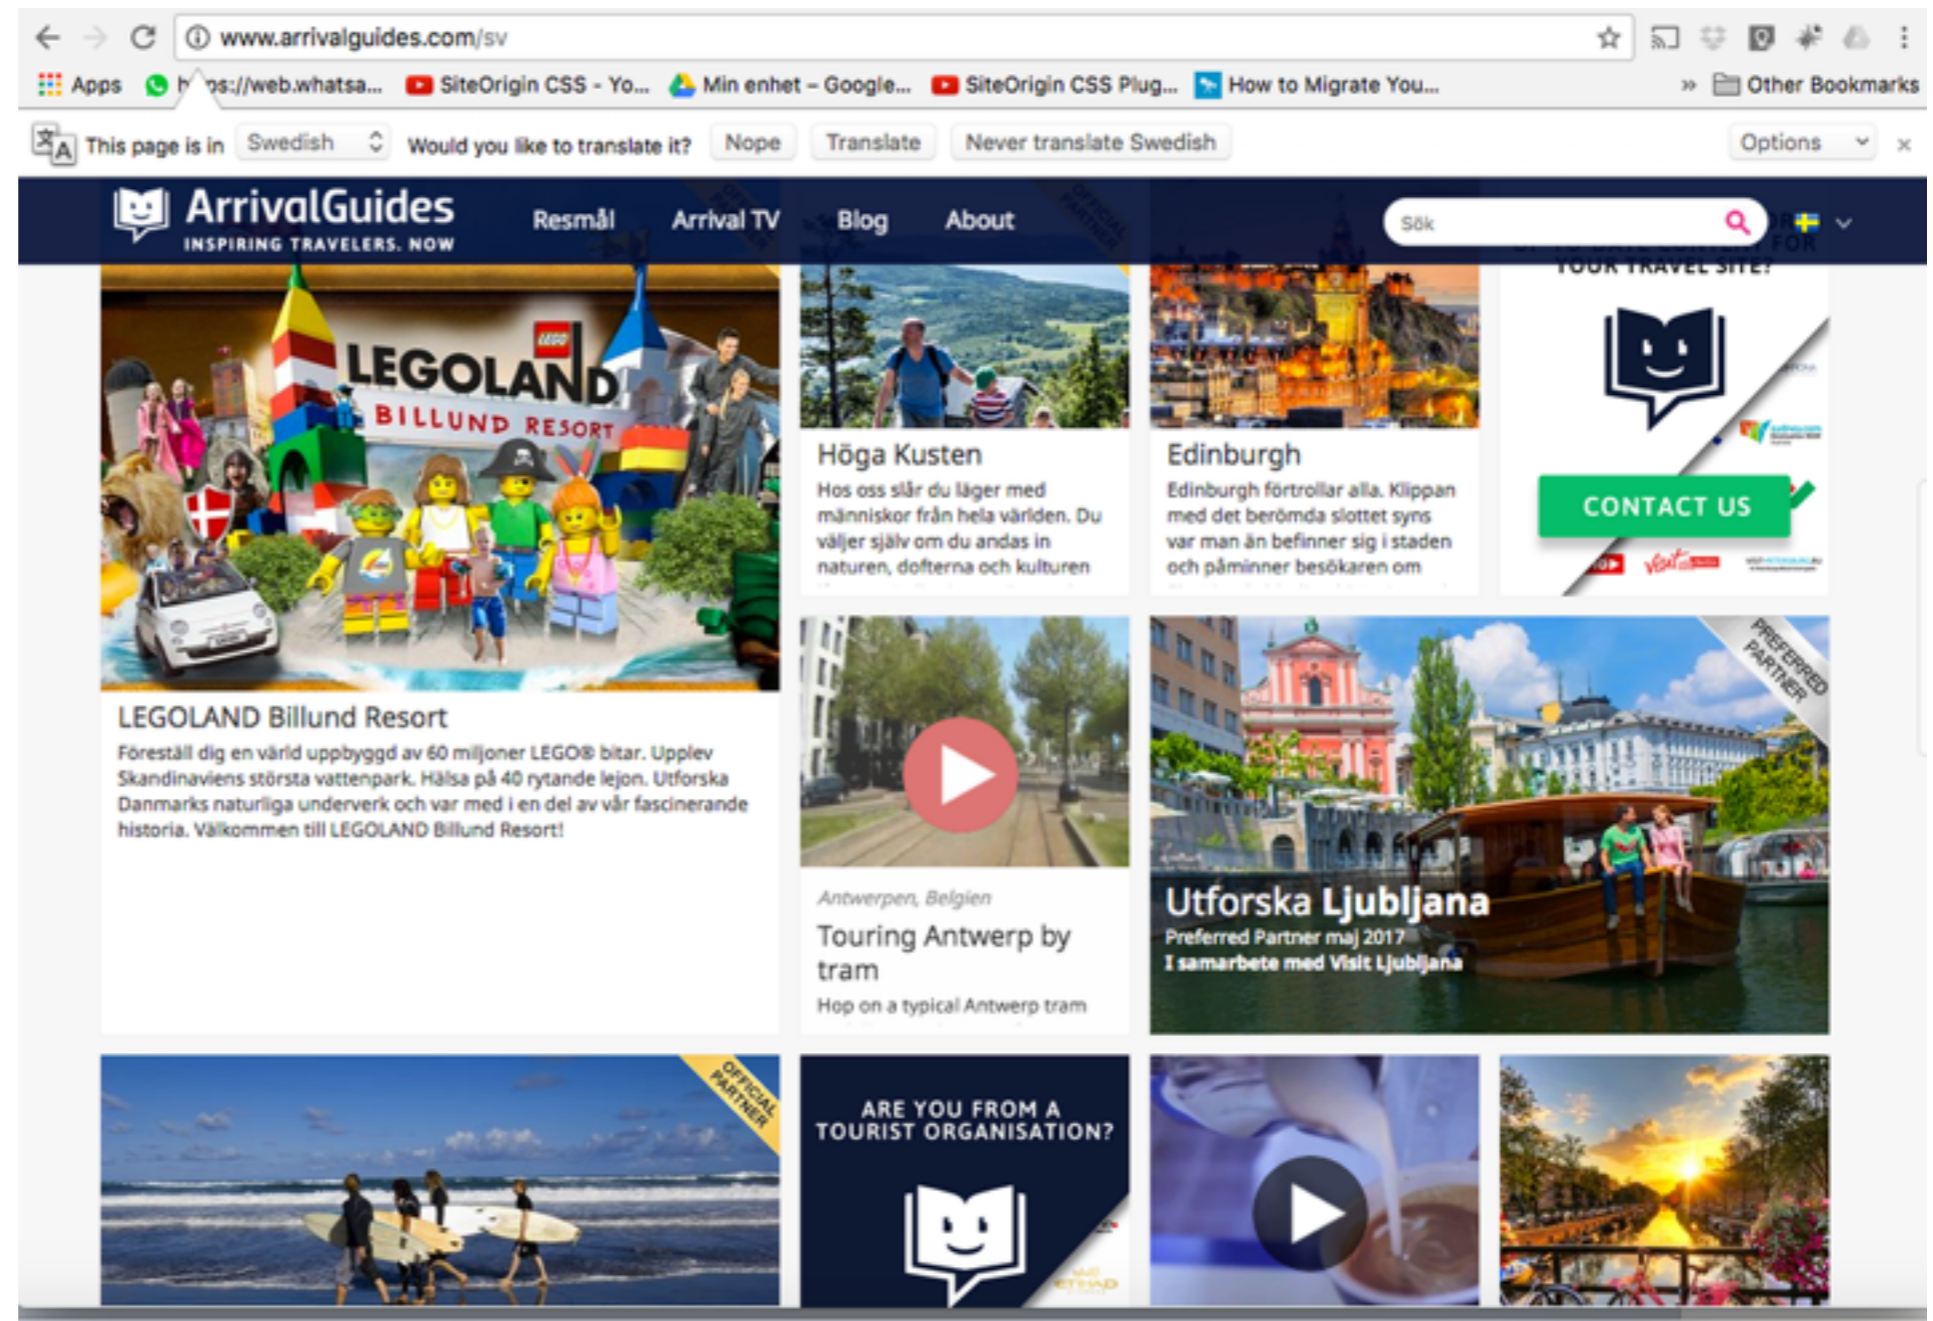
www.arrivalguides.com/sv

Apps  h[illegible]ps://web.whatsa...  SiteOrigin CSS - Yo...  Min enhet – Google...  SiteOrigin CSS Plug...  How to Migrate You...  »  Other Bookmarks

This page is in Swedish  Would you like to translate it?  Nope  Translate  Never translate Swedish  Options  ×

ArrivalGuides
INSPIRING TRAVELERS. NOW

Resmål  Arrival TV  Blog  About  Sök

YOUR TRAVEL SITE?

LEGOLAND BILLUND RESORT

LEGOLAND Billund Resort
Föreställ dig en värld uppbyggd av 60 miljoner LEGO® bitar. Upplev Skandinaviens största vattenpark. Hälsa på 40 rytande lejon. Utforska Danmarks naturliga underverk och var med i en del av vår fascinerande historia. Välkommen till LEGOLAND Billund Resort!

Höga Kusten
Hos oss slår du läger med människor från hela världen. Du väljer själv om du andas in naturen, dofterna och kulturen

Edinburgh
Edinburgh förtrollar alla. Klippan med det berömda slottet syns var man än befinner sig i staden och påminner besökaren om

CONTACT US

Antwerpen, Belgien
Touring Antwerp by tram
Hop on a typical Antwerp tram

PREFERRED PARTNER
Utforska Ljubljana
Preferred Partner maj 2017
I samarbete med Visit Ljubljana

OFFICIAL PARTNER

ARE YOU FROM A TOURIST ORGANISATION?